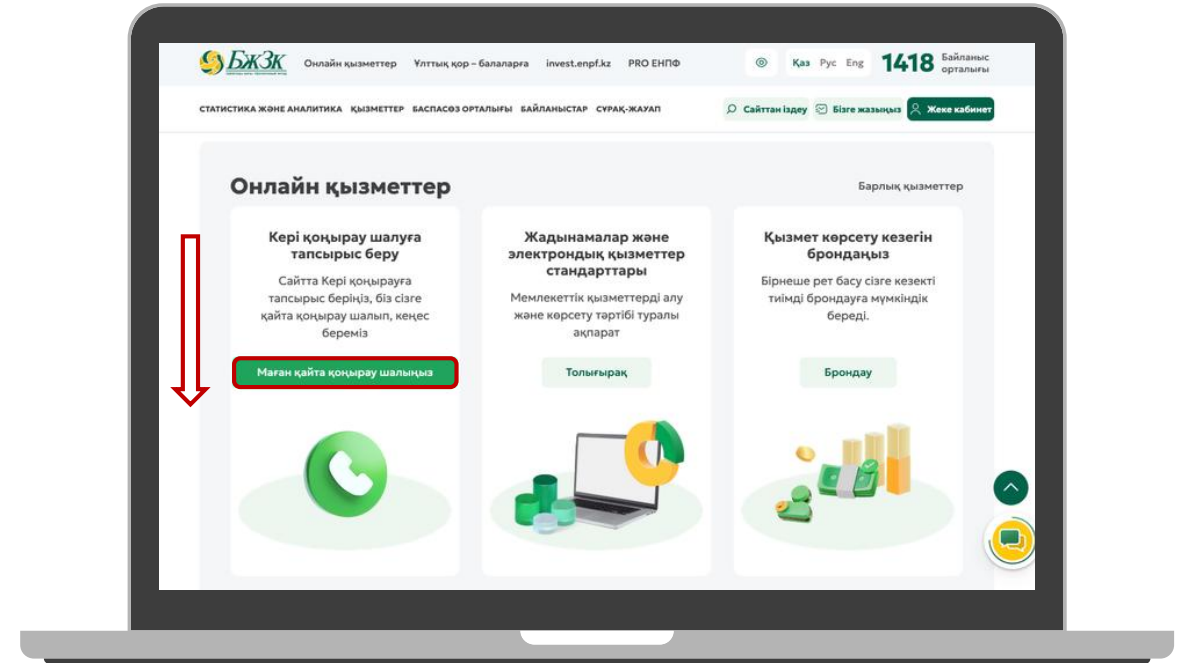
БЖЗК

Онлайн қызметтер Ұлттық қор – балаларға invest.enpf.kz PRO ЕНПФ

Қаз Рус Eng

1418 Байланыс орталығы

СТАТИСТИКА ЖӘНЕ АНАЛИТИКА ҚЫЗМЕТТЕР БАСПАСӨЗ ОРТАЛЫҒЫ БАЙЛАНЫСТАР СҰРАҚ-ЖАУАП

Сайттан іздеу Бізге жазыңыз Жеке кабинет

Онлайн қызметтер

Барлық қызметтер

Кері қоңырау шалуға тапсырыс беру

Сайтта Кері қоңырауға тапсырыс беріңіз, біз сізге қайта қоңырау шалып, кеңес береміз

Маған қайта қоңырау шалыңыз

Жадынамалар және электрондық қызметтер стандарттары

Мемлекеттік қызметтерді алу және көрсету тәртібі туралы ақпарат

Толығырақ

Қызмет көрсету кезегін брондаңыз

Бірнеше рет басу сізге кезекті тиімді брондауға мүмкіндік береді.

Брондау